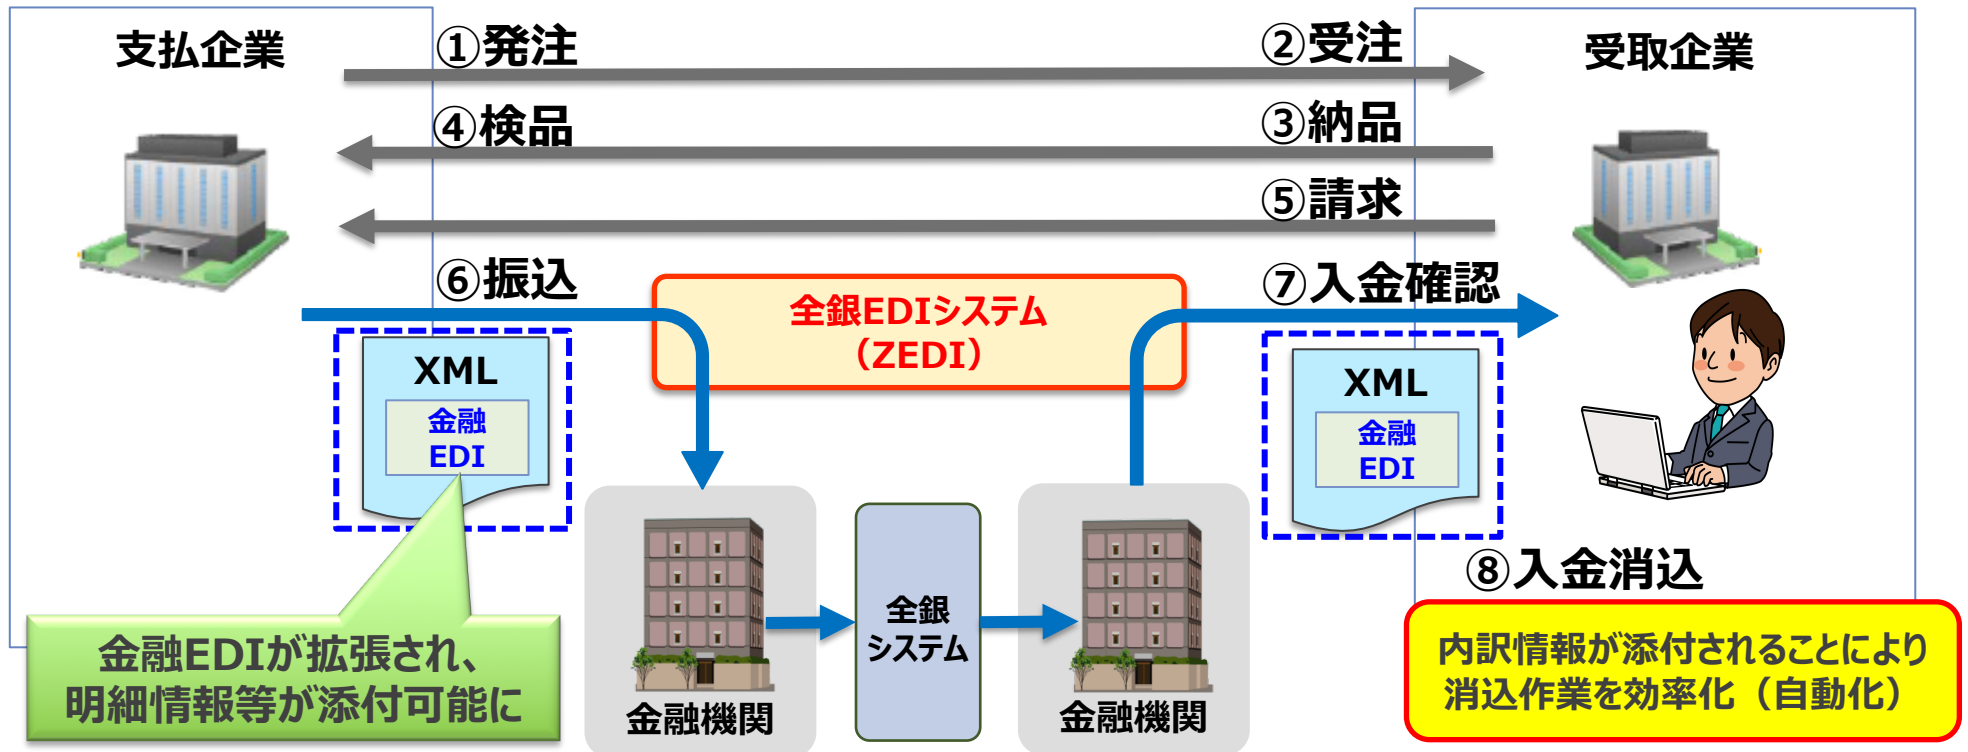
支払企業

①発注

②受注

受取企業

④検品

③納品

⑤請求

⑥振込

全銀EDIシステム（ZEDI）

⑦入金確認

XML
金融
EDI

XML
金融
EDI

全銀
システム

金融機関

金融機関

⑧入金消込

金融EDIが拡張され、明細情報等が添付可能に

内訳情報が添付されることにより消込作業を効率化（自動化）